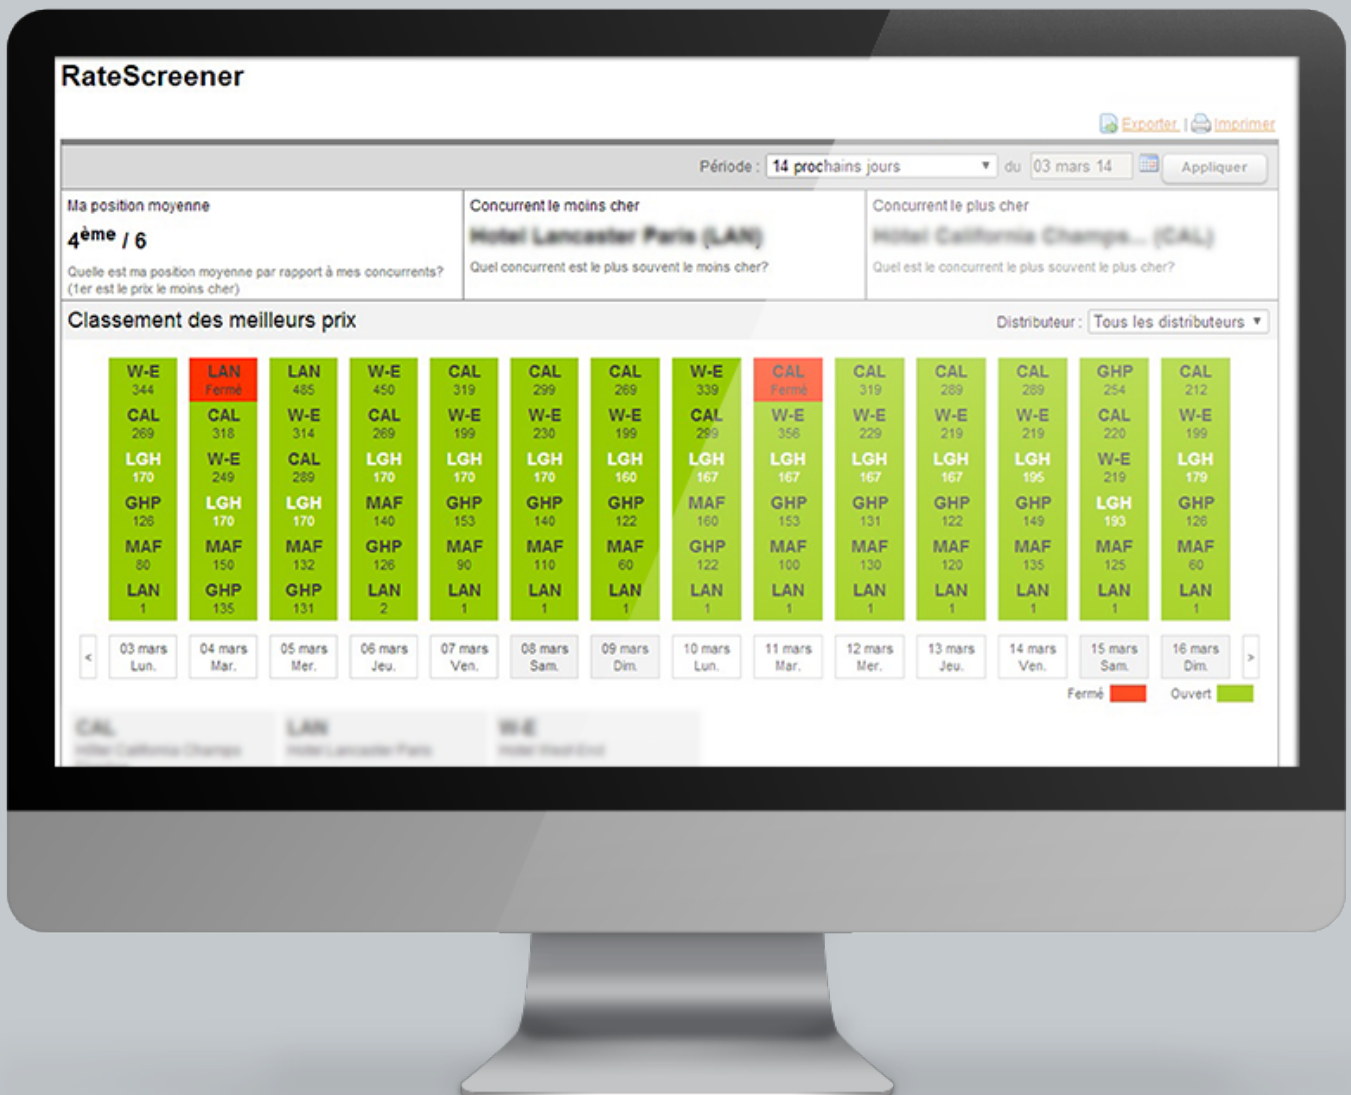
RateScreener

Exporter | Imprimer

Période : 14 prochains jours du 03 mars 14 Appliquer

Ma position moyenne
$4^{ème}$ / 6
Quelle est ma position moyenne par rapport à mes concurrents? (1er est le prix le moins cher)

Concurrent le moins cher
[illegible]
Quel concurrent est le plus souvent le moins cher?

Concurrent le plus cher
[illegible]
Quel est le concurrent le plus souvent le plus cher?

Classement des meilleurs prix

Distributeur : Tous les distributeurs

| 03 mars Lun. | 04 mars Mar. | 05 mars Mer. | 06 mars Jeu. | 07 mars Ven. | 08 mars Sam. | 09 mars Dim. | 10 mars Lun. | 11 mars Mar. | 12 mars Mer. | 13 mars Jeu. | 14 mars Ven. | 15 mars Sam. | 16 mars Dim. |
|---|---|---|---|---|---|---|---|---|---|---|---|---|---|
| W-E 344 | LAN Fermé | LAN 485 | W-E 450 | CAL 319 | CAL 299 | CAL 269 | W-E 339 | CAL Fermé | CAL 319 | CAL 289 | CAL 289 | GHP 254 | CAL 212 |
| CAL 269 | CAL 318 | W-E 314 | CAL 269 | W-E 199 | W-E 230 | W-E 199 | CAL 299 | W-E 356 | W-E 229 | W-E 219 | W-E 219 | CAL 220 | W-E 199 |
| LGH 170 | W-E 249 | CAL 289 | LGH 170 | LGH 170 | LGH 170 | LGH 160 | LGH 167 | LGH 167 | LGH 167 | LGH 167 | LGH 195 | W-E 219 | LGH 179 |
| GHP 126 | LGH 170 | LGH 170 | MAF 140 | GHP 153 | GHP 140 | GHP 122 | MAF 160 | GHP 153 | GHP 131 | GHP 122 | GHP 149 | LGH 193 | GHP 126 |
| MAF 80 | MAF 150 | MAF 132 | GHP 126 | MAF 90 | MAF 110 | MAF 60 | GHP 122 | MAF 100 | MAF 130 | MAF 120 | MAF 135 | MAF 125 | MAF 60 |
| LAN 1 | GHP 135 | GHP 131 | LAN 2 | LAN 1 | LAN 1 | LAN 1 | LAN 1 | LAN 1 | LAN 1 | LAN 1 | LAN 1 | LAN 1 | LAN 1 |

< >

Fermé Ouvert

CAL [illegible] LAN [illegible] W-E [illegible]